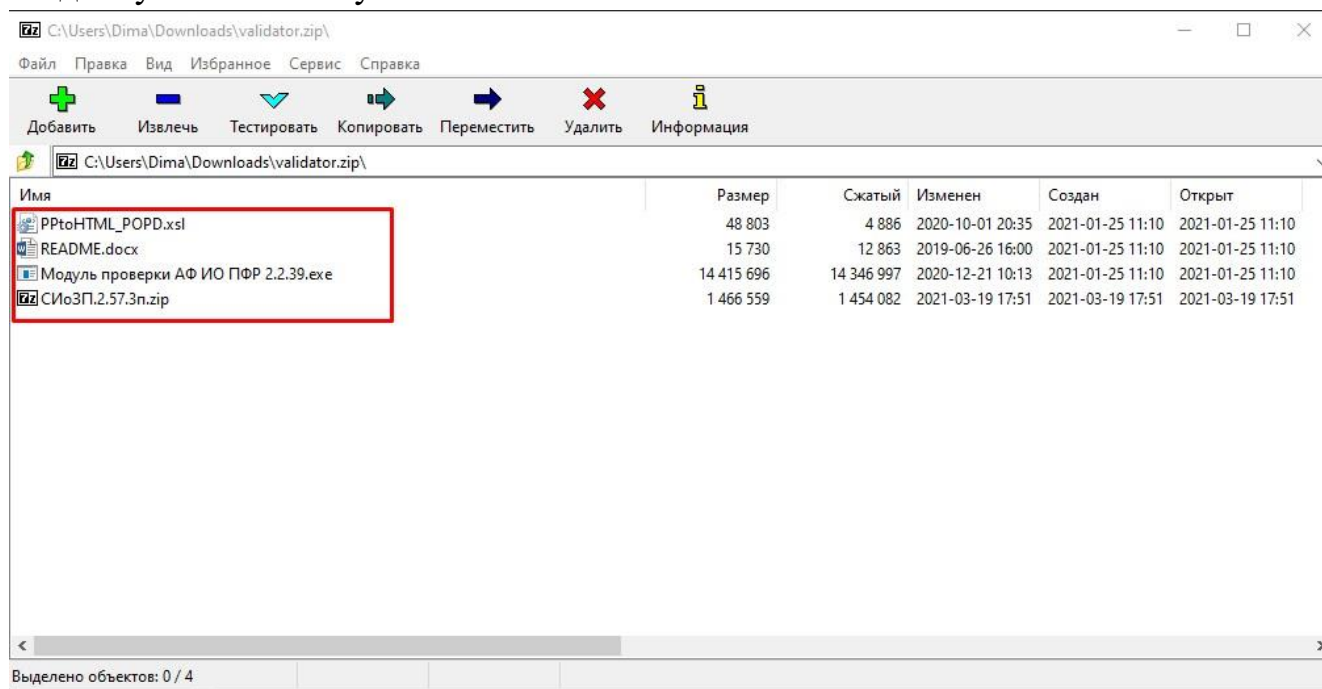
C:\Users\Dima\Downloads\validator.zip\

Файл Правка Вид Избранное Сервис Справка

Добавить Извлечь Тестировать Копировать Переместить Удалить Информация

C:\Users\Dima\Downloads\validator.zip\

| Имя | Размер | Сжатый | Изменен | Создан | Открыт |
|---|---|---|---|---|---|
| PPtoHTML_POPD.xsl | 48 803 | 4 886 | 2020-10-01 20:35 | 2021-01-25 11:10 | 2021-01-25 11:10 |
| README.docx | 15 730 | 12 863 | 2019-06-26 16:00 | 2021-01-25 11:10 | 2021-01-25 11:10 |
| Модуль проверки АФ ИО ПФР 2.2.39.exe | 14 415 696 | 14 346 997 | 2020-12-21 10:13 | 2021-01-25 11:10 | 2021-01-25 11:10 |
| СИоЗП.2.57.3п.zip | 1 466 559 | 1 454 082 | 2021-03-19 17:51 | 2021-03-19 17:51 | 2021-03-19 17:51 |

Выделено объектов: 0 / 4